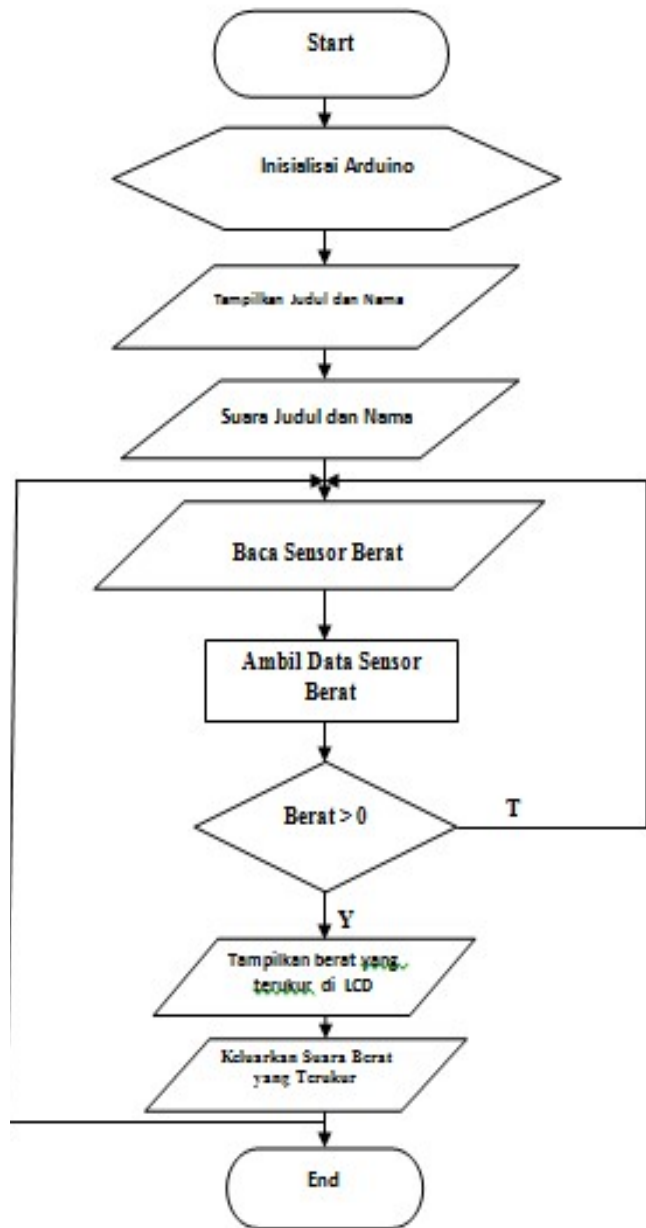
Start

Inisialisai Arduino

Tampilkan Judul dan Nama

Suara Judul dan Nama

Baca Sensor Berat

Ambil Data Sensor Berat

Berat > 0

T

Y

Tampilkan berat yang terukur di LCD

Keluarkan Suara Berat yang Terukur

End